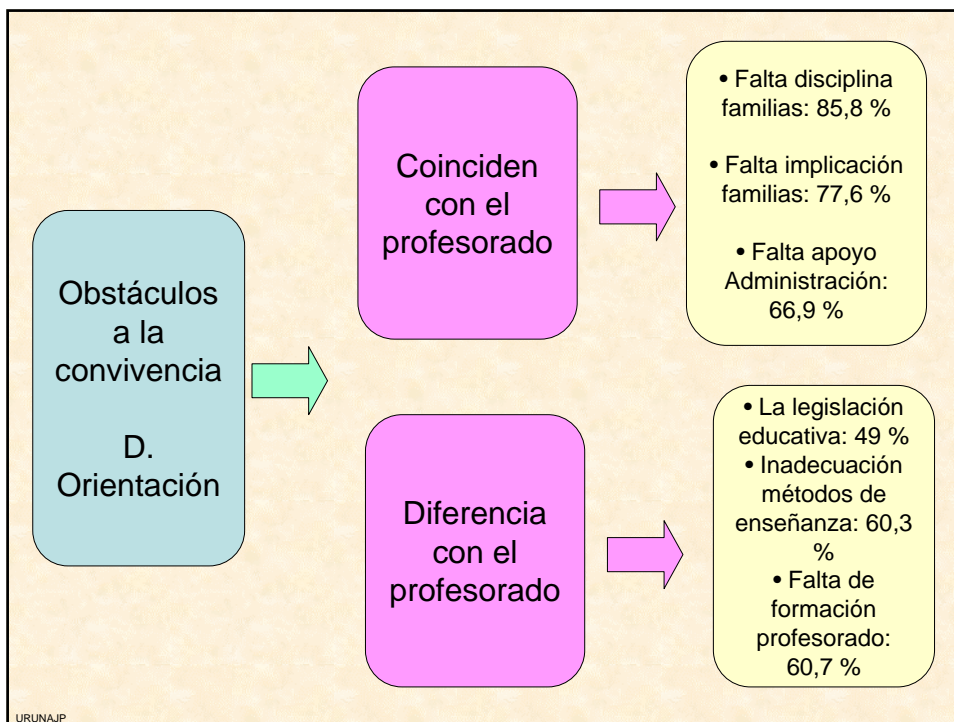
Obstáculos a la convivencia

D. Orientación

Coinciden con el profesorado

• Falta disciplina familias: 85,8 %

• Falta implicación familias: 77,6 %

• Falta apoyo Administración: 66,9 %

Diferencia con el profesorado

• La legislación educativa: 49 %
• Inadecuación métodos de enseñanza: 60,3 %
• Falta de formación profesorado: 60,7 %

URUNAJP